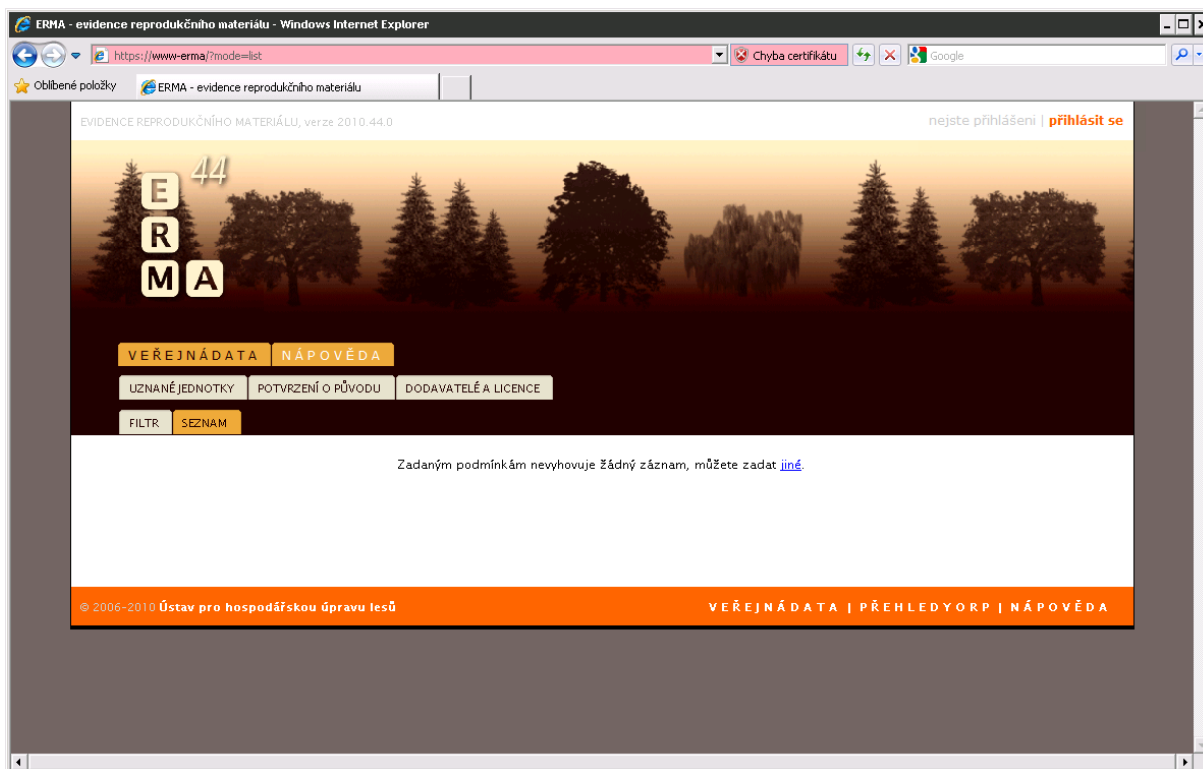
ERMA - evidence reprodukčního materiálu - Windows Internet Explorer

https://www-erma/?mode=list

Chyba certifikátu

Google

Oblíbené položky

ERMA - evidence reprodukčního materiálu

EVIDENCE REPRODUKČNÍHO MATERIÁLU, verze 2010.44.0

nejste přihlášeni | přihlásit se

E
R
MA
44

VEŘEJNÁDATA NÁPOVĚDA

UZNANÉ JEDNOTKY POTVRZENÍ O PŮVODU DODAVATELÉ A LICENCE

FILTR SEZNAM

Zadaným podmínkám nevyhovuje žádný záznam, můžete zadat jiné.

© 2006-2010 Ústav pro hospodářskou úpravu lesů

VEŘEJNÁDATA | PŘEHLEDYORP | NÁPOVĚDA